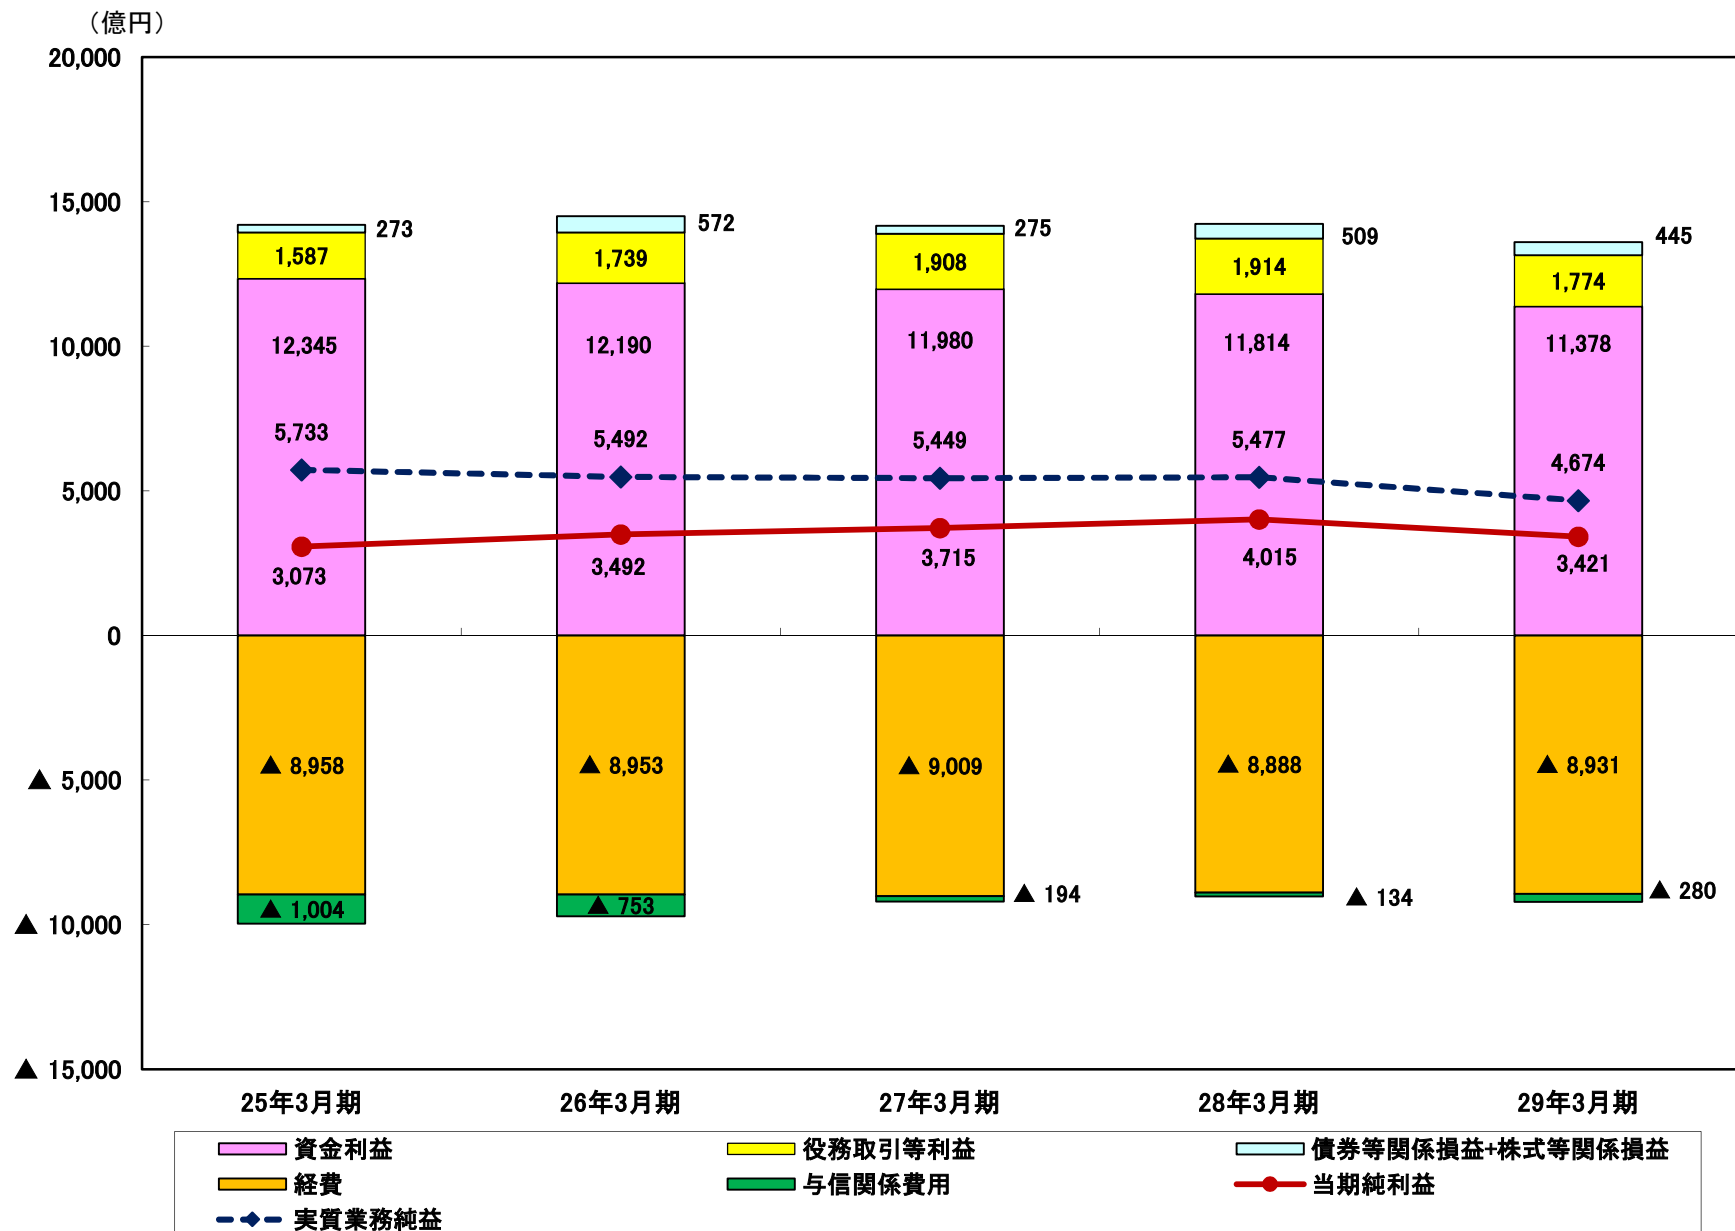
（億円）

20,000
15,000
10,000
5,000
0
▲ 5,000
▲ 10,000
▲ 15,000

273
1,587
12,345
5,733
3,073
▲ 8,958
▲ 1,004

572
1,739
12,190
5,492
3,492
▲ 8,953
▲ 753

275
1,908
11,980
5,449
3,715
▲ 9,009
▲ 194

509
1,914
11,814
5,477
4,015
▲ 8,888
▲ 134

445
1,774
11,378
4,674
3,421
▲ 8,931
▲ 280

25年3月期
26年3月期
27年3月期
28年3月期
29年3月期

資金利益
役務取引等利益
債券等関係損益+株式等関係損益
経費
与信関係費用
当期純利益
実質業務純益